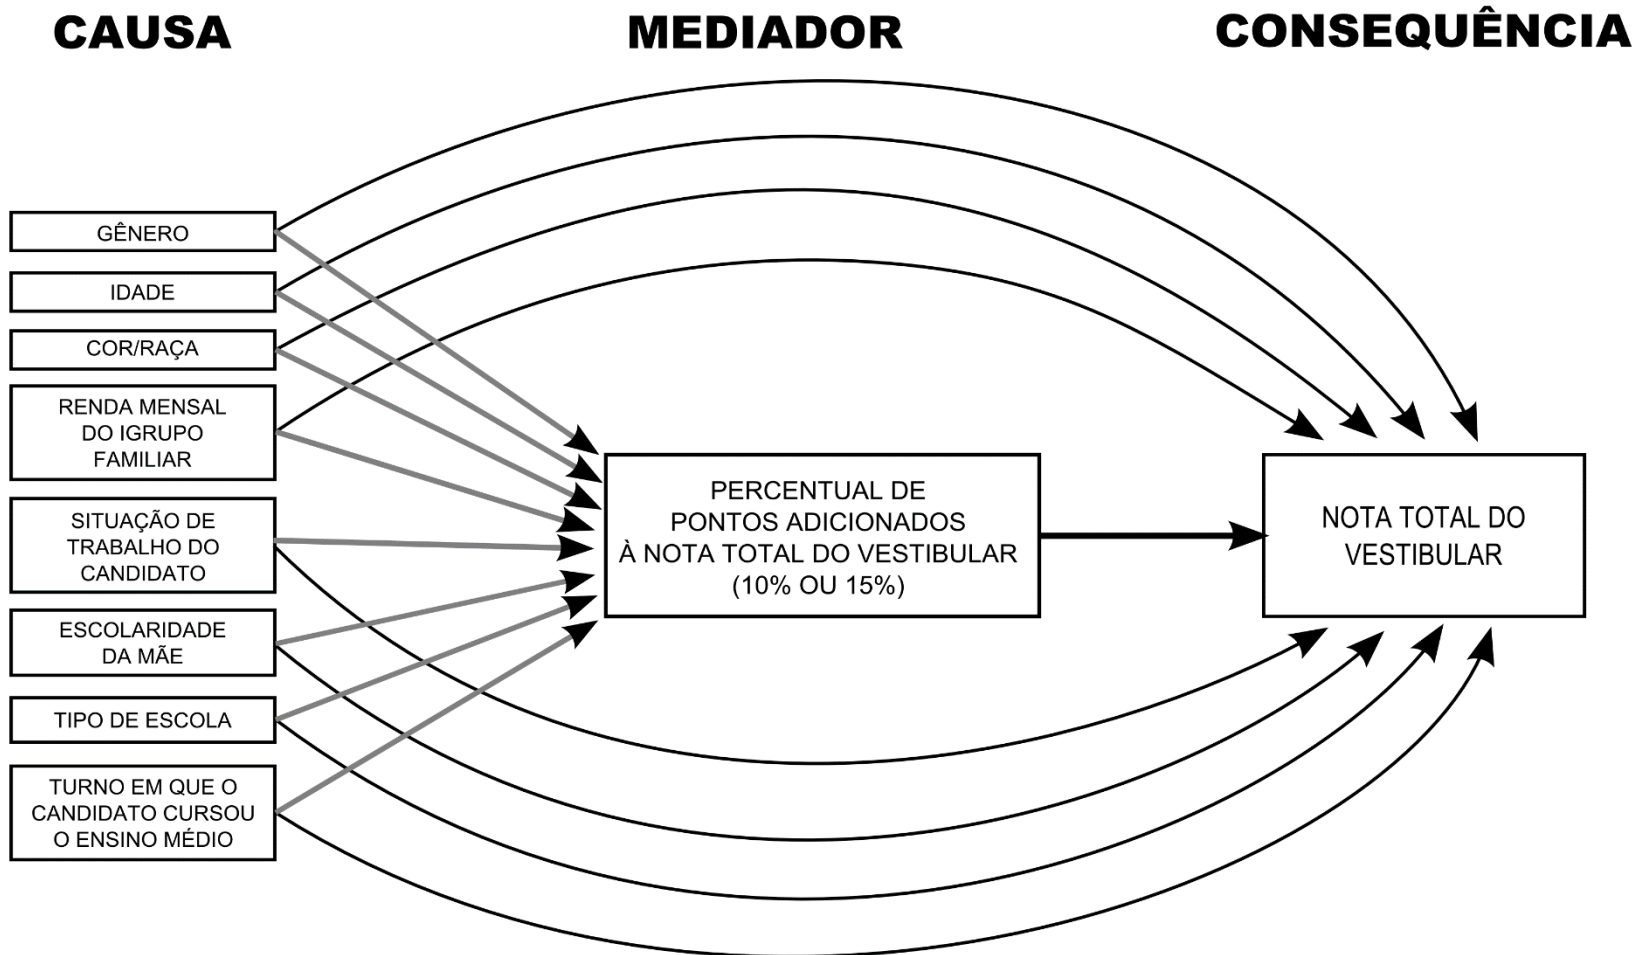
CAUSA

MEDIADOR

CONSEQUÊNCIA

GÊNERO

IDADE

COR/RAÇA

RENDA MENSAL DO IGRUPO FAMILIAR

SITUAÇÃO DE TRABALHO DO CANDIDATO

ESCOLARIDADE DA MÃE

TIPO DE ESCOLA

TURNO EM QUE O CANDIDATO CURSOU O ENSINO MÉDIO

PERCENTUAL DE PONTOS ADICIONADOS À NOTA TOTAL DO VESTIBULAR (10% OU 15%)

NOTA TOTAL DO VESTIBULAR